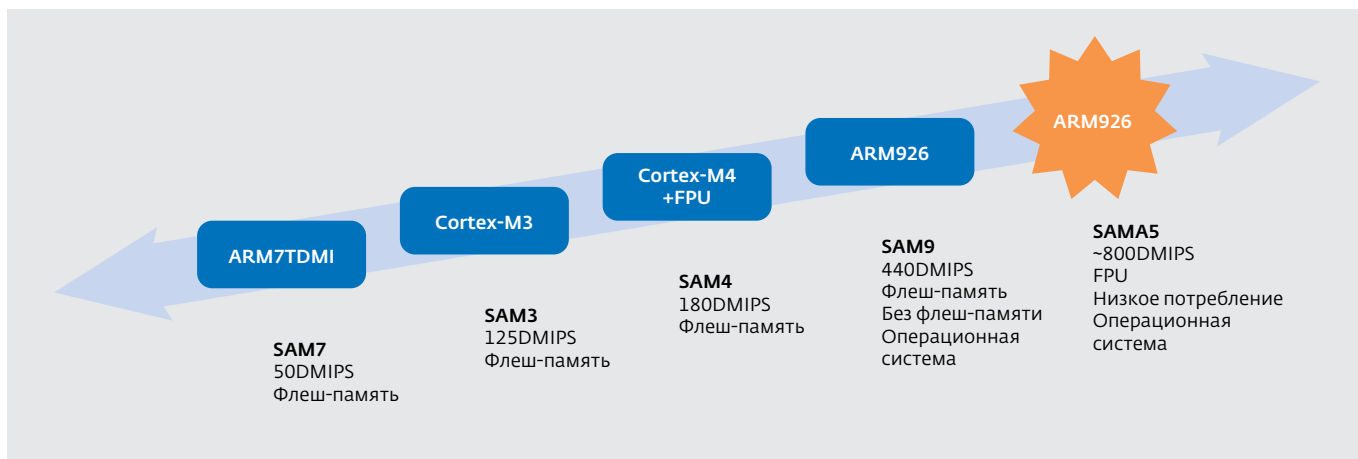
ARM7TDMI

SAM7
50DMIPS
Флеш-память

Cortex-M3

SAM3
125DMIPS
Флеш-память

Cortex-M4
+FPU

SAM4
180DMIPS
Флеш-память

ARM926

SAM9
440DMIPS
Флеш-память
Без флеш-памяти
Операционная
система

ARM926

SAMA5
~800DMIPS
FPU
Низкое потребление
Операционная
система